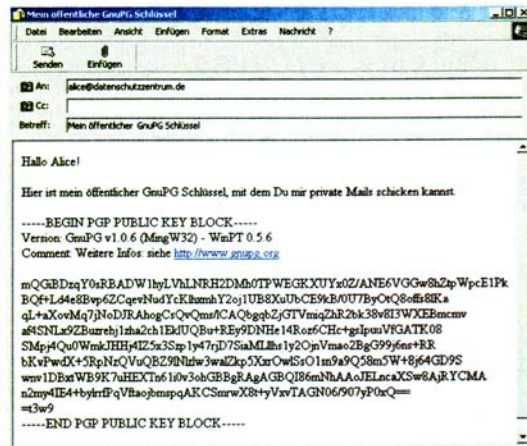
Mein öffentliche GnuPG Schlüssel

Datei Bearbeiten Ansicht Einfügen Format Extras Nachricht ?

Senden Einfügen

An: alice@datenschutzzentrum.de

Cc:

Betreff: Mein öffentlicher GnuPG Schlüssel

Hallo Alice!

Hier ist mein öffentlicher GnuPG Schlüssel, mit dem Du mir private Mails schicken kannst.

-----BEGIN PGP PUBLIC KEY BLOCK-----
Version: GnuPG v1.0.6 (MingW32) - WinPT 0.5.6
Comment: Weitere Infos: siehe http://www.gnupg.org

mQGiBDzqY0sRBADW1hyLVhLNRH2DMh0TPWEGKXUYx0Z/ANE6VGGw8hZtpWpcE1Pk
BQf+Ld4e8Bvp6ZCqevNudYcKlhxmhY2oj1UB8XuUbCE9kB/0U7ByOtQ8offs8lKa
qL+aXovMq7jNoDJRAhogCsQvQms/lCAQbgqbZjGTVmiqZhR2bk38v8I3WXEBmcmv
af4SNLx9ZBuzrehj1zha2ch1EkIUQBu+REy9DNHe14Roz6CHc+gsIpuuVfGATK08
SMpj4Qu0WmkJHHj4IZ5x3Szp1y47rjD7SiaMLlhs1y2OjnVmao2BgG99j6ns+RR
bKvPwdX+5RpNzQVuQBZ9lNlzhw3walZkp5XsrOwlSsO1m9a9Q58m5W+8j64GD9S
wnv1DBxtWB9K7uHEXTn61i0v3ohGBBgRAgAGBQI86mNhAAoJELncaXSw8AjRYCMA
n2my4IE4+bylrtFqVftaojbmspqAKCSmrwX8t+yVxvTAGN06/907yP0xQ==
=t3w9
-----END PGP PUBLIC KEY BLOCK-----